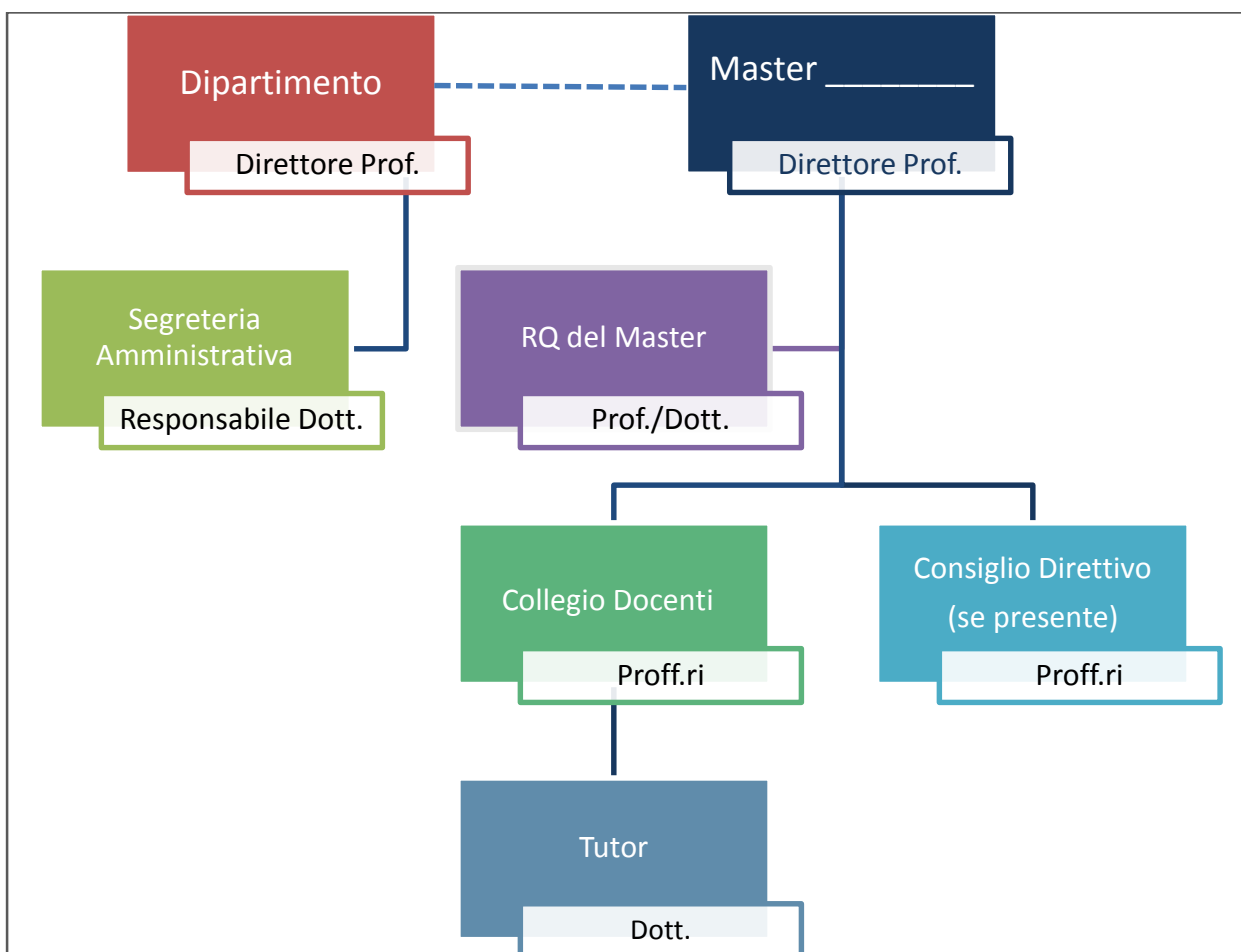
Dipartimento
Direttore Prof.

Master ________
Direttore Prof.

Segreteria Amministrativa
Responsabile Dott.

RQ del Master
Prof./Dott.

Collegio Docenti
Proff.ri

Consiglio Direttivo (se presente)
Proff.ri

Tutor
Dott.